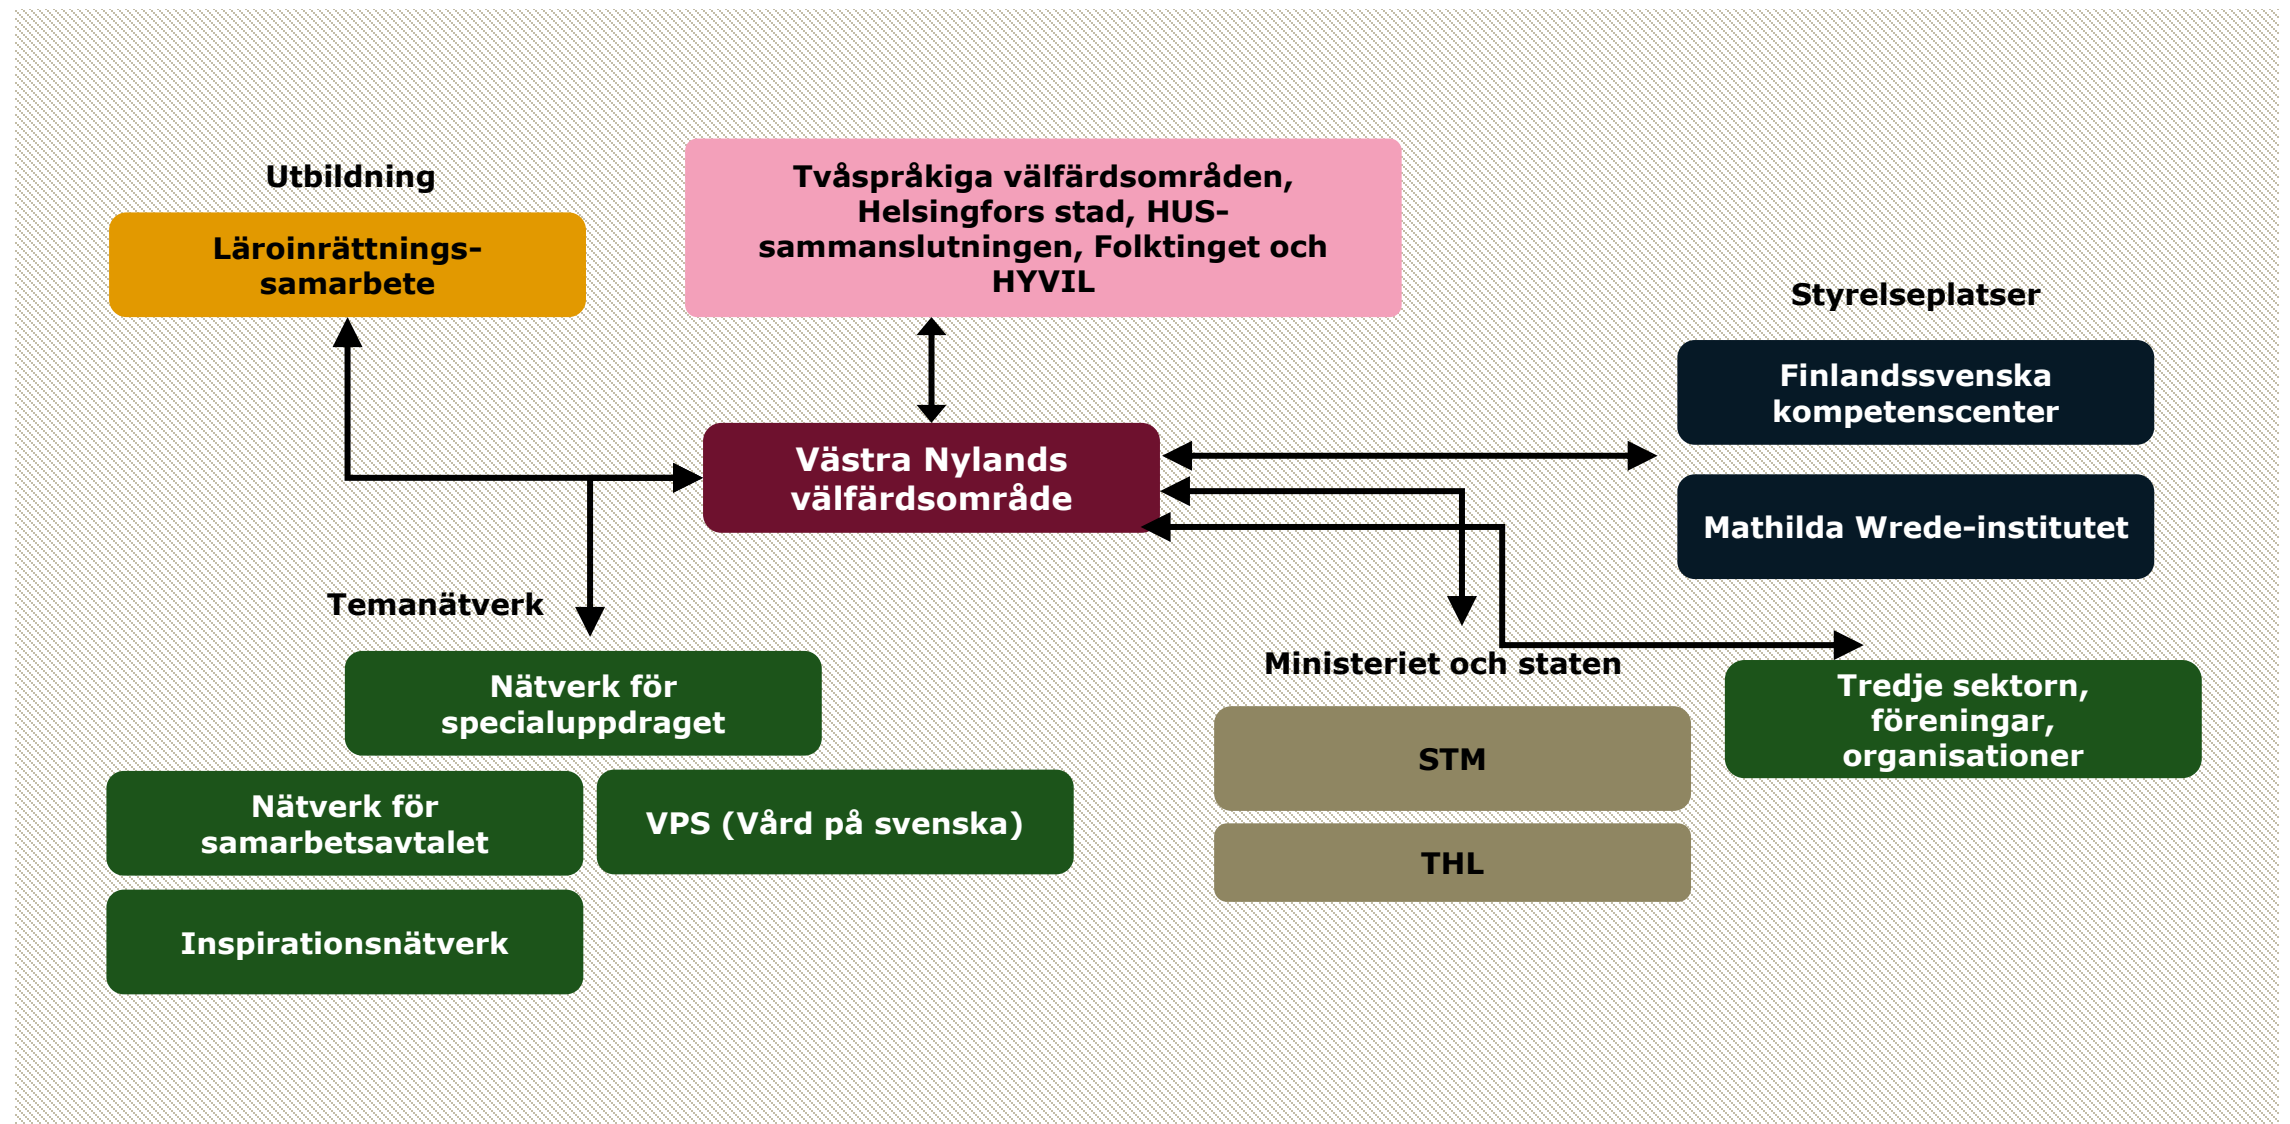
Utbildning

Läroinrättnings-samarbete

Tvåspråkiga välfärdsområden, Helsingfors stad, HUS-sammanslutningen, Folktinget och HYVIL

Styrelseplatser

Finlandssvenska kompetenscenter

Mathilda Wrede-institutet

Västra Nylands välfärdsområde

Temanätverk

Nätverk för specialuppdraget

Nätverk för samarbetsavtalet

VPS (Vård på svenska)

Inspirationsnätverk

Ministeriet och staten

STM

THL

Tredje sektorn, föreningar, organisationer